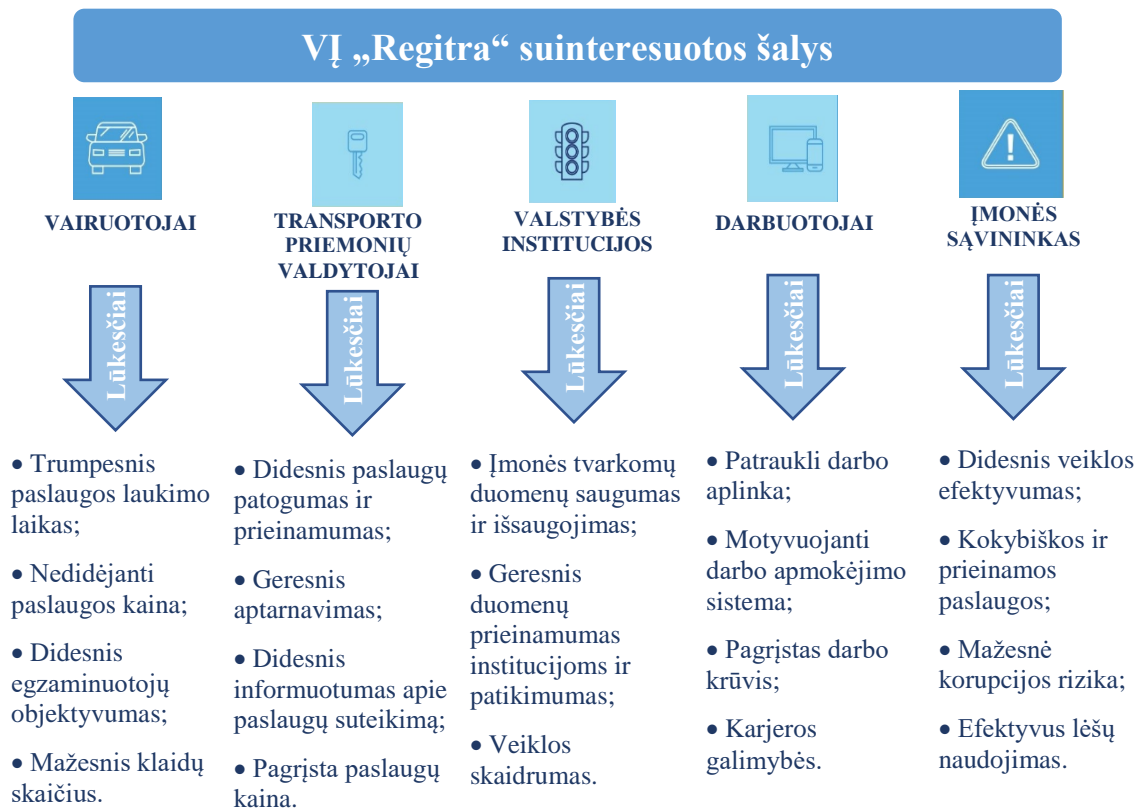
VĮ „Regitra“ suinteresuotos šalys

VAIRUOTOJAI

TRANSPORTO PRIEMONIŲ VALDYTOJAI

VALSTYBĖS INSTITUCIJOS

DARBUOTOJAI

ĮMONĖS SĄVININKAS

Lūkesčiai

Lūkesčiai

Lūkesčiai

Lūkesčiai

Lūkesčiai

• Trumpesnis paslaugos laukimo laikas;

• Nedidėjanti paslaugos kaina;

• Didesnis egzaminuotojų objektyvumas;

• Mažesnis klaidų skaičius.

• Didesnis paslaugų patogumas ir prieinamumas;

• Geresnis aptarnavimas;

• Didesnis informuotumas apie paslaugų suteikimą;

• Pagrįsta paslaugų kaina.

• Įmonės tvarkomų duomenų saugumas ir išsaugojimas;

• Geresnis duomenų prieinamumas institucijoms ir patikimumas;

• Veiklos skaidrumas.

• Patraukli darbo aplinka;

• Motyvuojanti darbo apmokėjimo sistema;

• Pagrįstas darbo krūvis;

• Karjeros galimybės.

• Didesnis veiklos efektyvumas;

• Kokybiškos ir prieinamos paslaugos;

• Mažesnė korupcijos rizika;

• Efektyvus lėšų naudojimas.